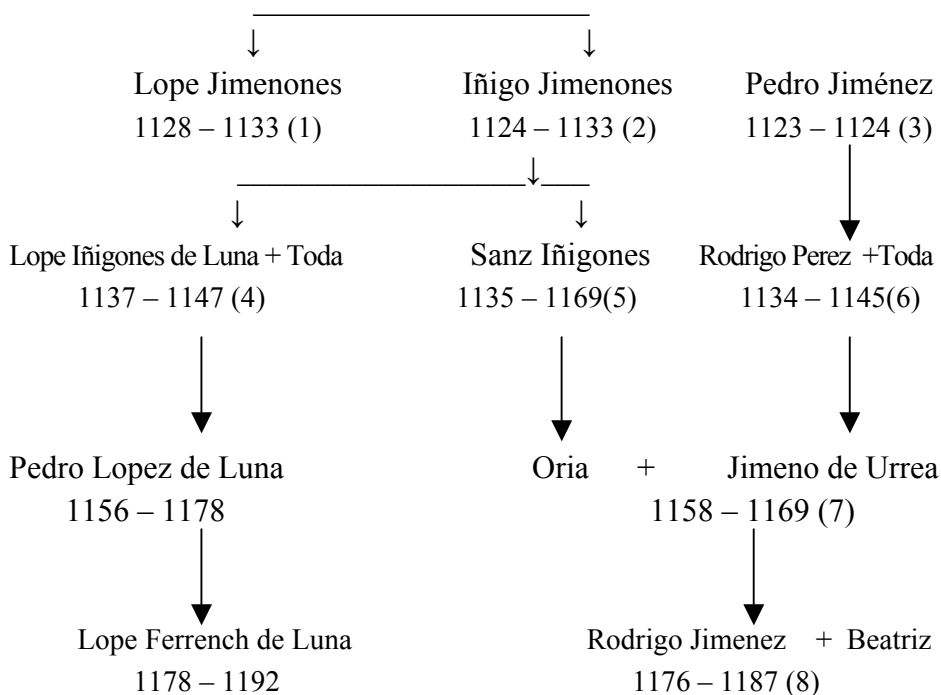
Lope Jimenones
1128 – 1133 (1)

Iñigo Jimenones
1124 – 1133 (2)

Pedro Jiménez
1123 – 1124 (3)

Lope Iñigones de Luna + Toda
1137 – 1147 (4)

Sanz Iñigones
1135 – 1169(5)

Rodrigo Perez +Toda
1134 – 1145(6)

Pedro Lopez de Luna
1156 – 1178

Oria + Jimeno de Urrea
1158 – 1169 (7)

Lope Ferrench de Luna
1178 – 1192

Rodrigo Jimenez + Beatriz
1176 – 1187 (8)